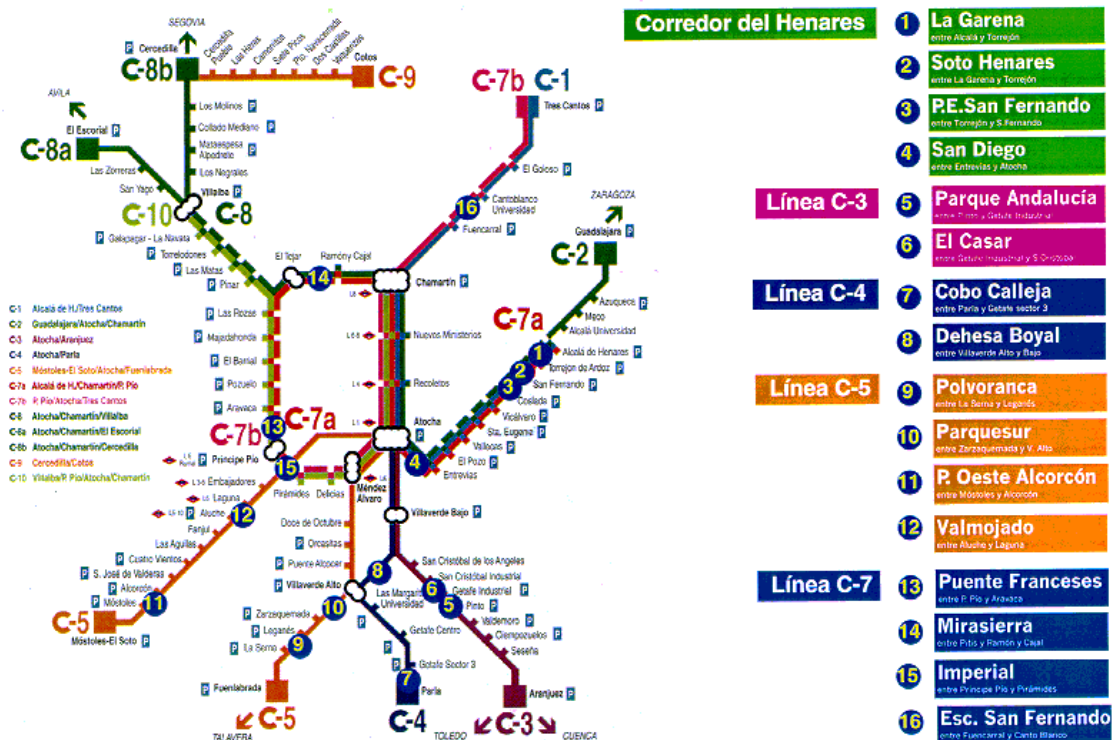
SEGOVIA
P Cercedilla
C-8b
Cercedilla Pueblo
Los Heros
Camorritos
Siete Picos
Pto. Navacerrada
Dos Castillas
Vaquerizas
Cotos
C-9
ÁVILA
El Escorial P
C-8a
Los Molinos P
Collado Mediano P
Matalespesa Alpedrete P
Los Negrales
Las Zorreras
San Yago
Villalba P
C-10
C-8
P Galapagar - La Navata
Torrelodones
P Las Matas
P Pinar
El Tejar
Ramón y Cajal
14
Chamartín P
C-7b C-1
Tres Cantos P
El Goloso P
16
Cantoblanco Universidad
Fuencarral P
ZARAGOZA
Guadalajara P
C-2
P Las Rozas
P Majadahonda
P El Barrial
P Pozuelo
P Aravaca
Nuevos Ministerios
Recoletos
Atocha
C-7a
Azuqueca P
Meco
Alcalá Universidad
1
Alcalá de Henares P
2
Torrejón de Ardoz P
3
San Fernando P
Coslada P
Vicálvaro P
Sta. Eugenia P
Vallecas P
4
El Pozo P
Entrevías
C-1 Alcalá de H./Tres Cantos
C-2 Guadalajara/Atocha/Chamartín
C-3 Atocha/Aranjuez
C-4 Atocha/Parla
C-5 Móstoles-El Soto/Atocha/Fuenlabrada
C-7a Alcalá de H./Chamartín/P. Pío
C-7b P. Pío/Atocha/Tres Cantos
C-8 Atocha/Chamartín/Villalba
C-8a Atocha/Chamartín/El Escorial
C-8b Atocha/Chamartín/Cercedilla
C-9 Cercedilla/Cotos
C-10 Villalba/P. Pío/Atocha/Chamartín
C-7b
13
C-7a
P Príncipe Pío
15
Pirámides
Delicias
Méndez Álvaro
Embajadores
Laguna
Aluche
12
Fanjul
Las Águilas
Cuatro Vientos
S. José de Valderas
Alcorcón
Móstoles
11
C-5
Móstoles-El Soto
Doce de Octubre
P Orcasitas
P Puente Alcocer
P Villaverde Alto
10
P Zarzaquemada
Leganés
P La Serna
9
P Fuenlabrada
C-5
TALAVERA
Villaverde Bajo P
8
Las Margaritas Universidad
San Cristóbal de los Ángeles
San Cristóbal Industrial
6
Getafe Industrial P
5
Pinto P
Valdemoro P
Ciempozuelos P
Seseña
Getafe Centro
Getafe Sector 3
7
Parla
C-4
TOLEDO
Aranjuez P
C-3
CUENCA
Corredor del Henares
1 La Garena
entre Alcalá y Torrejón
2 Soto Henares
entre La Garena y Torrejón
3 P.E.San Fernando
entre Torrejón y S.Fernando
4 San Diego
entre Entrevías y Atocha
Línea C-3
5 Parque Andalucía
entre Pinto y Getafe Industrial
6 El Casar
entre Getafe Industrial y S.Cristóbal
Línea C-4
7 Cobo Calleja
entre Parla y Getafe sector 3
8 Dehesa Boyal
entre Villaverde Alto y Bajo
Línea C-5
9 Polvoranca
entre La Serna y Leganés
10 Parquesur
entre Zarzaquemada y V. Alto
11 P. Oeste Alcorcón
entre Móstoles y Alcorcón
12 Valmojado
entre Aluche y Laguna
Línea C-7
13 Puente Franceses
entre P. Pío y Aravaca
14 Mirasierra
entre Pitis y Ramón y Cajal
15 Imperial
entre Príncipe Pío y Pirámides
16 Esc. San Fernando
entre Fuencarral y Canto Blanco